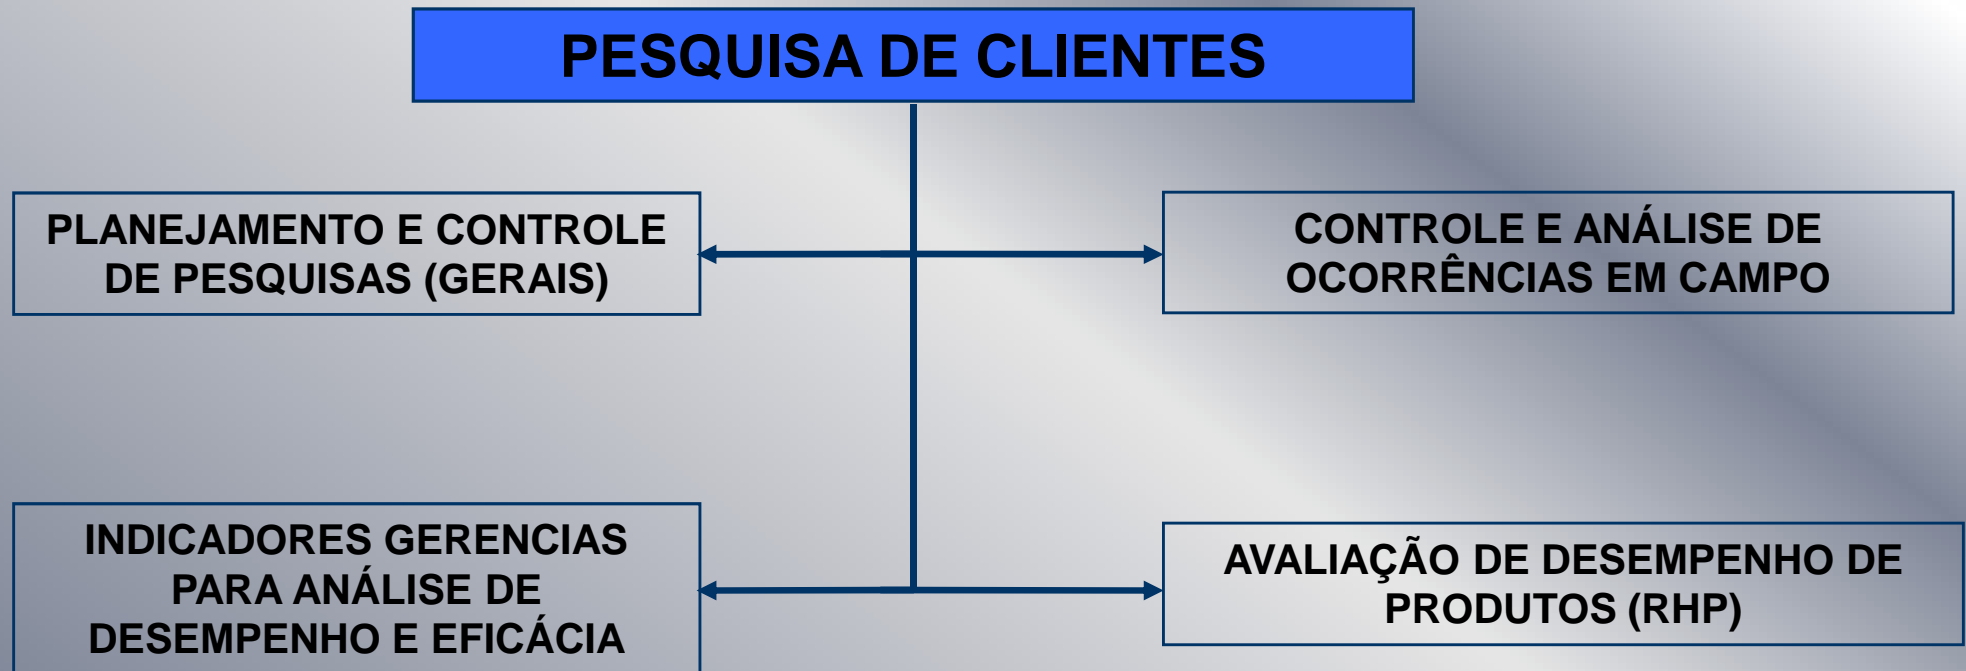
PESQUISA DE CLIENTES

PLANEJAMENTO E CONTROLE DE PESQUISAS (GERAIS)

CONTROLE E ANÁLISE DE OCORRÊNCIAS EM CAMPO

INDICADORES GERENCIAS PARA ANÁLISE DE DESEMPENHO E EFICÁCIA

AVALIAÇÃO DE DESEMPENHO DE PRODUTOS (RHP)